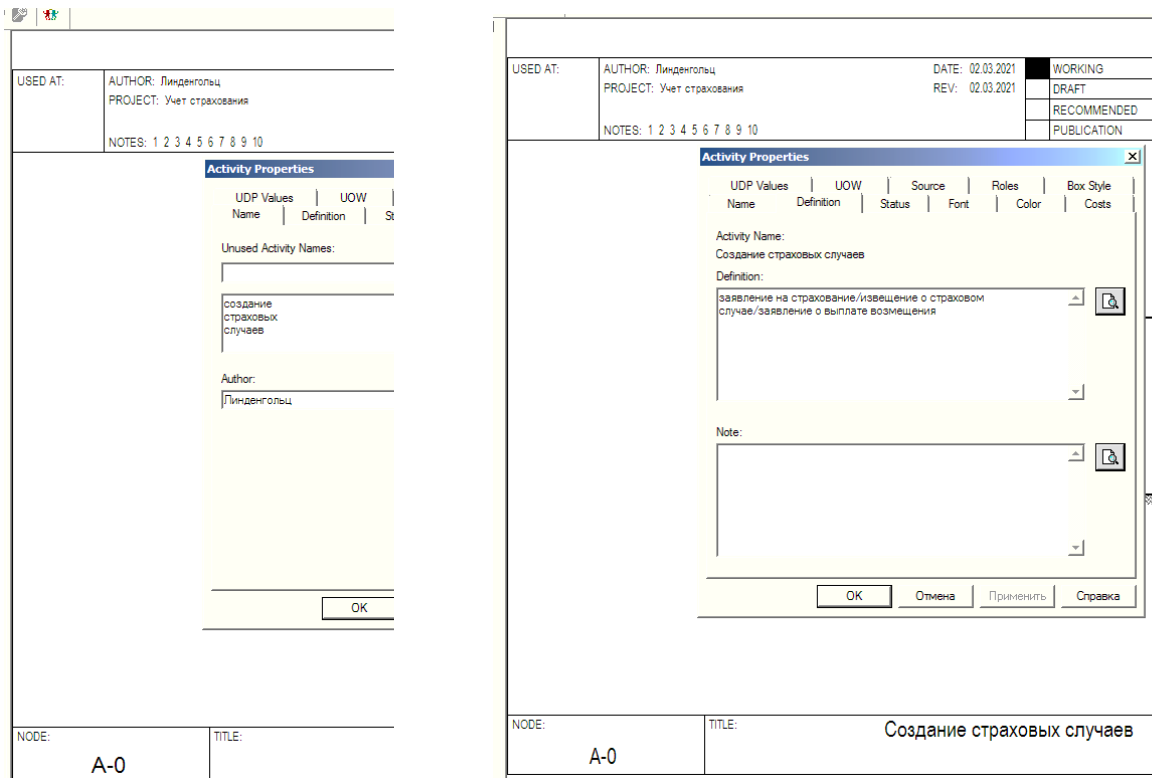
USED AT:
AUTHOR: Линденгольц
PROJECT: Учет страхования

NOTES: 1 2 3 4 5 6 7 8 9 10

Activity Properties

UDP Values | UOW
Name | Definition | St

Unused Activity Names:

создание
страховых
случаев

Author:
Линденгольц

OK

NODE:
A-0
TITLE:

USED AT:
AUTHOR: Линденгольц
PROJECT: Учет страхования
DATE: 02.03.2021
REV: 02.03.2021

| WORKING |
| DRAFT |
| RECOMMENDED |
| PUBLICATION |

NOTES: 1 2 3 4 5 6 7 8 9 10

Activity Properties

UDP Values | UOW | Source | Roles | Box Style
Name | Definition | Status | Font | Color | Costs

Activity Name:
Создание страховых случаев

Definition:
заявление на страхование/извещение о страховом случае/заявление о выплате возмещения

Note:

OK | Отмена | Применить | Справка

NODE:
A-0
TITLE:
Создание страховых случаев